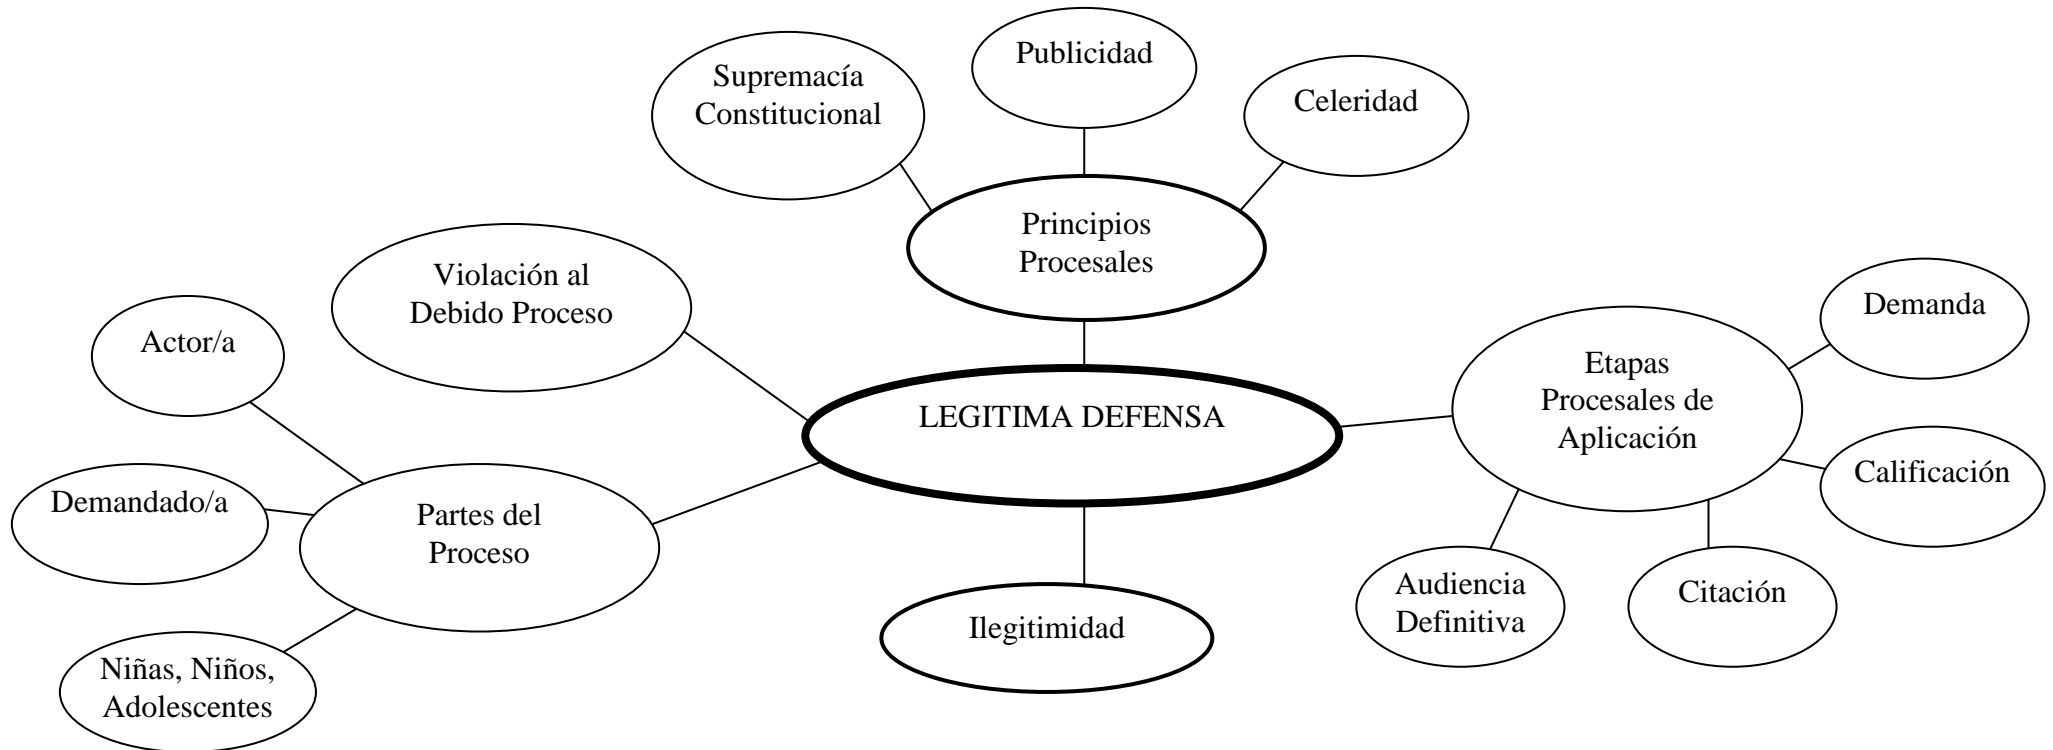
Supremacía Constitucional

Publicidad

Celeridad

Principios Procesales

Violación al Debido Proceso

Actor/a

LEGITIMA DEFENSA

Demanda

Etapas Procesales de Aplicación

Calificación

Demandado/a

Partes del Proceso

Niñas, Niños, Adolescentes

Ilegitimidad

Audiencia Definitiva

Citación